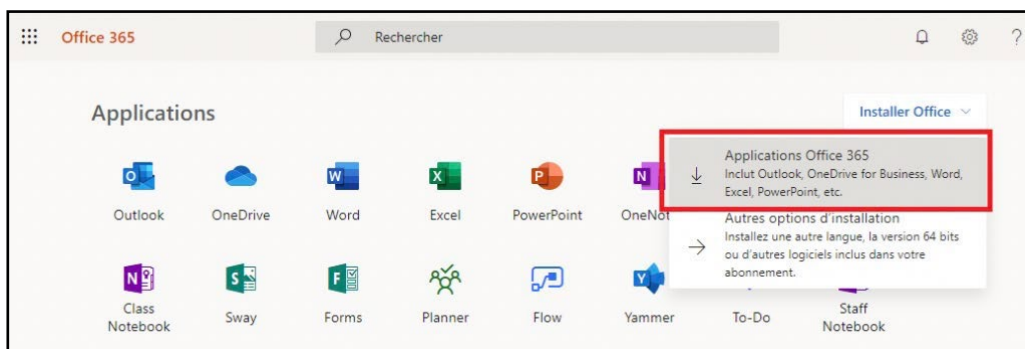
Office 365

Rechercher

?

Applications

Installer Office

Applications Office 365
Inclut Outlook, OneDrive for Business, Word, Excel, PowerPoint, etc.

Autres options d'installation
Installez une autre langue, la version 64 bits ou d'autres logiciels inclus dans votre abonnement.

Outlook
OneDrive
Word
Excel
PowerPoint
OneNot

Class Notebook
Sway
Forms
Planner
Flow
Yammer
To-Do
Staff Notebook